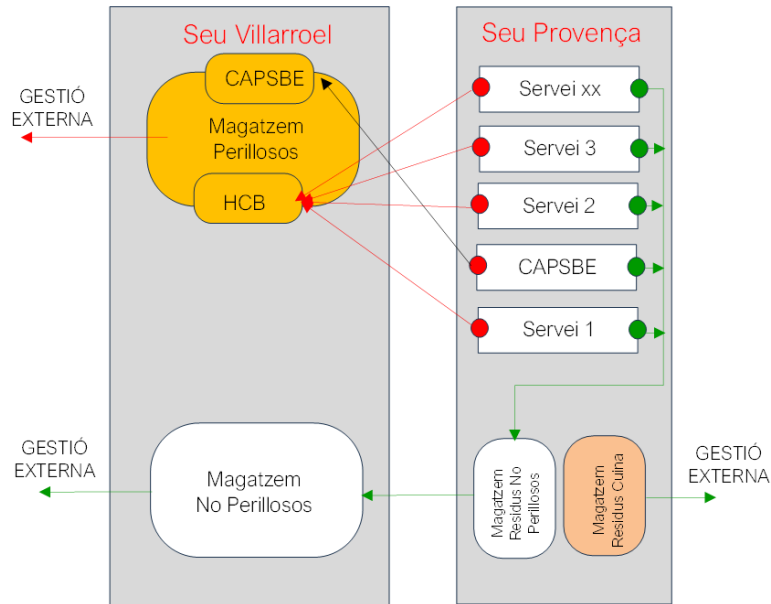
Seu Villarroel

Seu Provença

GESTIÓ EXTERNA

CAPSBE

Magatzem Perillosos

HCB

Servei xx

Servei 3

Servei 2

CAPSBE

Servei 1

GESTIÓ EXTERNA

Magatzem No Perillosos

Magatzem Residus No Perillosos

Magatzem Residus Cuina

GESTIÓ EXTERNA